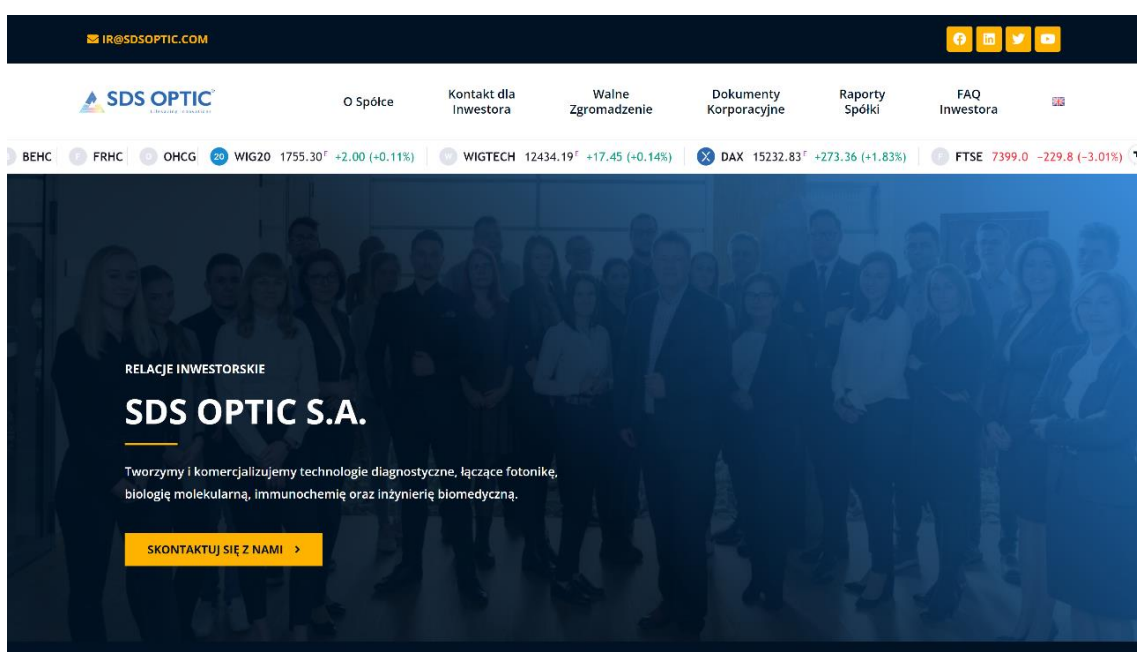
IR@SDSOPTIC.COM

SDS OPTIC

O Spółce | Kontakt dla Inwestora | Walne Zgromadzenie | Dokumenty Korporacyjne | Raporty Spółki | FAQ Inwestora

BEHC | FRHC | OHCG | 20 WIG20 1755.30 +2.00 (+0.11%) | WIGTECH 12434.19 +17.45 (+0.14%) | DAX 15232.83 +273.36 (+1.83%) | FTSE 7399.0 −229.8 (−3.01%)

RELACJE INWESTORSKIE

SDS OPTIC S.A.

Tworzymy i komercjalizujemy technologie diagnostyczne, łączące fotonikę, biologię molekularną, immunochemię oraz inżynierię biomedyczną.

SKONTAKTUJ SIĘ Z NAMI >